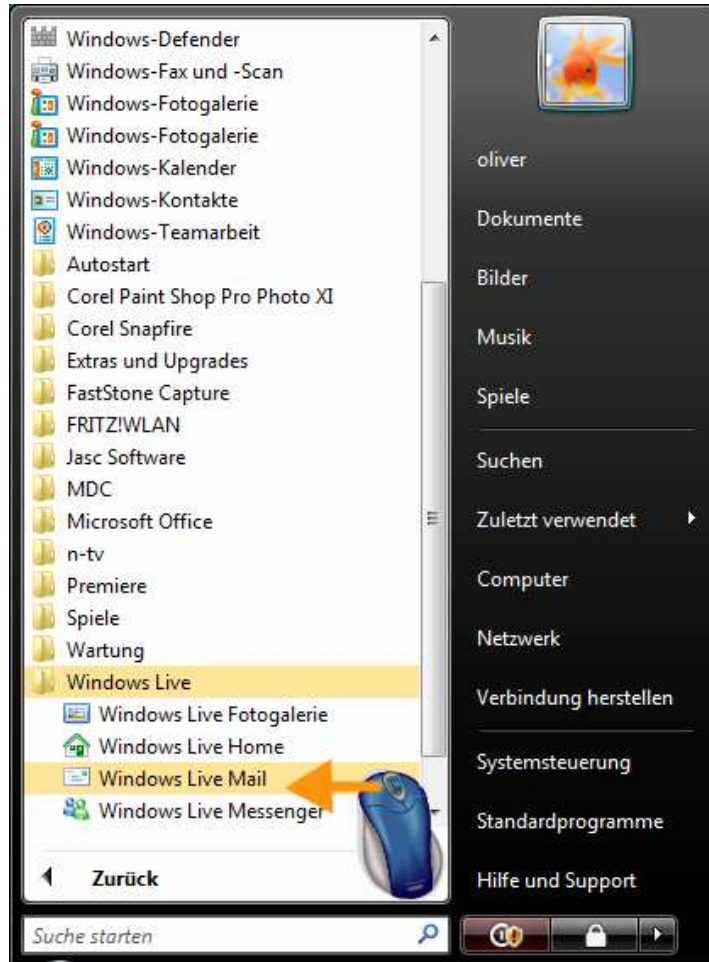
Windows-Defender
Windows-Fax und -Scan
Windows-Fotogalerie
Windows-Fotogalerie
Windows-Kalender
Windows-Kontakte
Windows-Teamarbeit
Autostart
Corel Paint Shop Pro Photo XI
Corel Snapfire
Extras und Upgrades
FastStone Capture
FRITZ!WLAN
Jasc Software
MDC
Microsoft Office
n-tv
Premiere
Spiele
Wartung
Windows Live
Windows Live Fotogalerie
Windows Live Home
Windows Live Mail
Windows Live Messenger
Zurück
Suche starten

oliver
Dokumente
Bilder
Musik
Spiele
Suchen
Zuletzt verwendet
Computer
Netzwerk
Verbindung herstellen
Systemsteuerung
Standardprogramme
Hilfe und Support